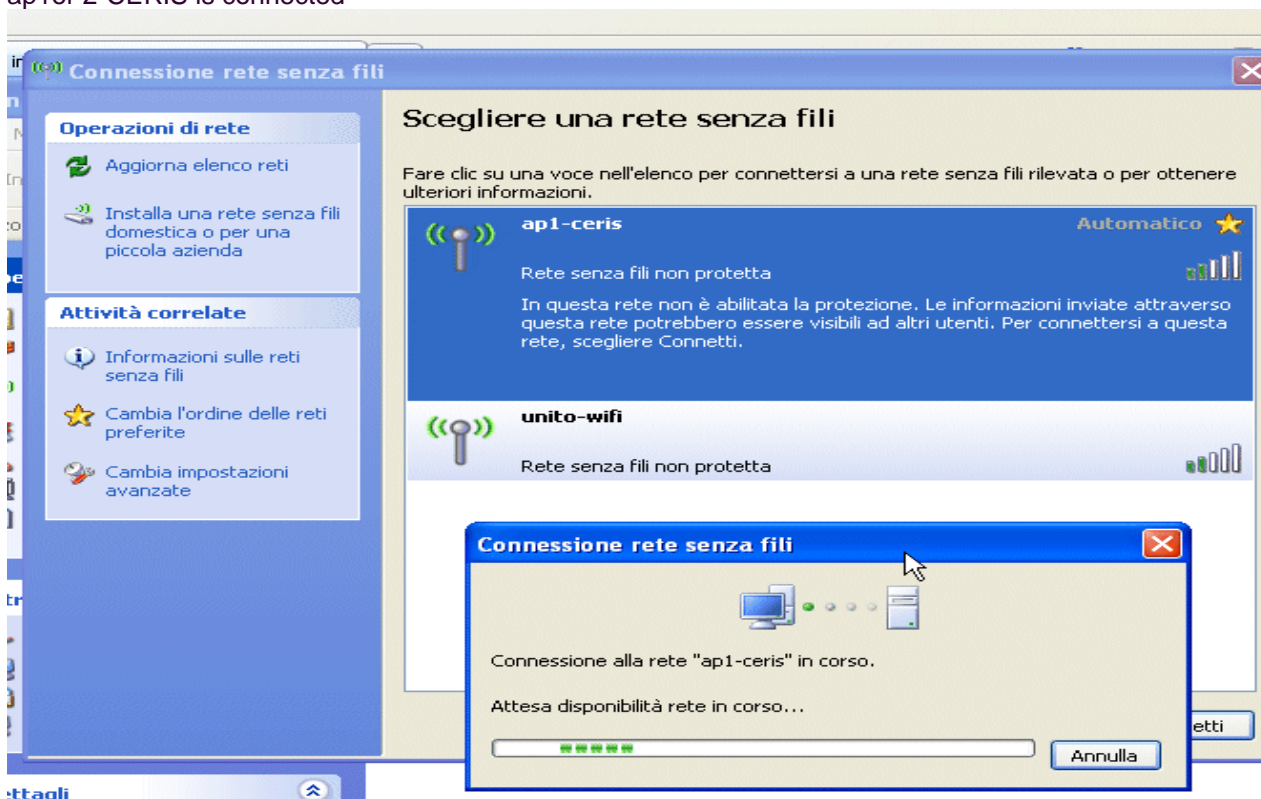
ap1 or 2-CERIS is connected

Connessione rete senza fili

Operazioni di rete

Aggiorna elenco reti

Installa una rete senza fili domestica o per una piccola azienda

Attività correlate

Informazioni sulle reti senza fili

Cambia l'ordine delle reti preferite

Cambia impostazioni avanzate

Scegliere una rete senza fili

Fare clic su una voce nell'elenco per connettersi a una rete senza fili rilevata o per ottenere ulteriori informazioni.

ap1-ceris

Automatico

Rete senza fili non protetta

In questa rete non è abilitata la protezione. Le informazioni inviate attraverso questa rete potrebbero essere visibili ad altri utenti. Per connettersi a questa rete, scegliere Connetti.

unito-wifi

Rete senza fili non protetta

Connessione rete senza fili

Connessione alla rete "ap1-ceris" in corso.

Attesa disponibilità rete in corso...

Annulla

etti

ettagli